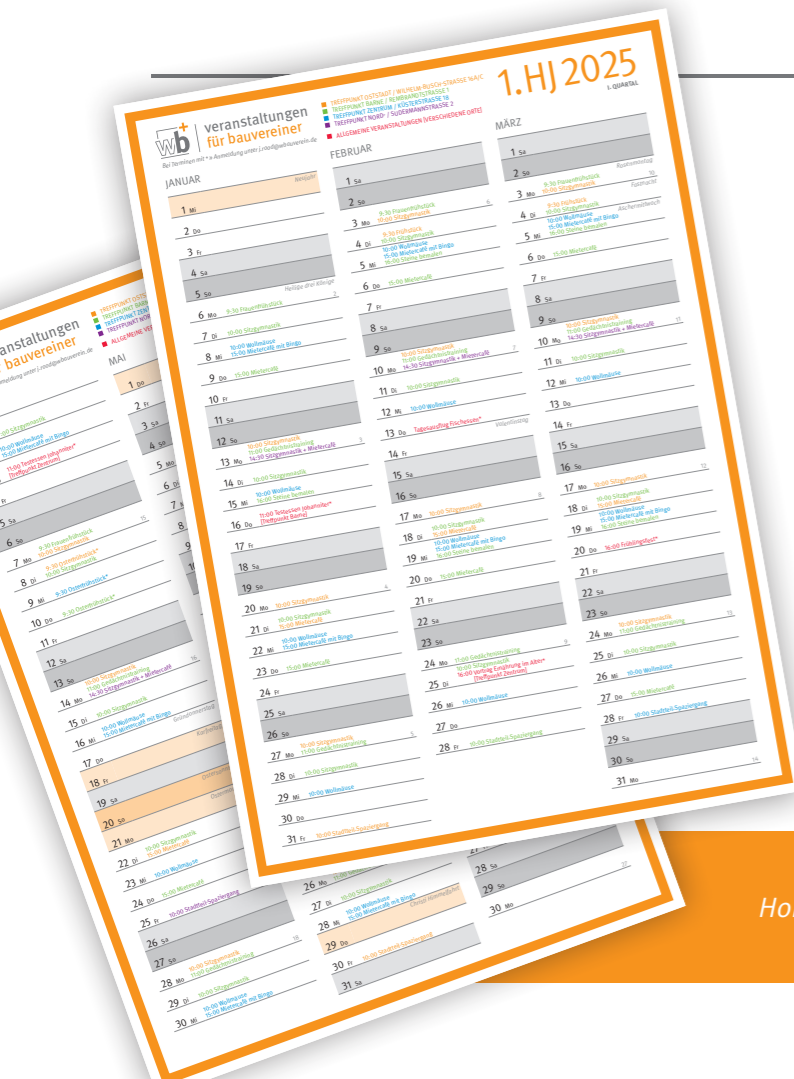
wb veranstaltungen für bauvereiner

Bei Terminen mit * a Anmeldung unter j.rood@wbbauverein.de

TREFFPUNKT OSTSTADT / WILHELM-BUSCH-STRASSE
TREFFPUNKT BARNE / REMBRANDTSTRASSE 1
TREFFPUNKT ZENTRUM / KÜSTERSTRASSE 18
TREFFPUNKT NORD / SÜDERMANNSTRASSE 2
ALLGEMEINE VERANSTALTUNGEN (VERSCHIEDENE ORTE)

1.HJ 2025
1. QUARTAL

JANUAR

1 Mi Neujahr
2 Do
3 Fr
4 Sa
5 So Heilige drei Könige
6 Mo 9:30 Frauenfrühstück
7 Di 10:00 Sitzgymnastik
8 Mi 10:00 Wollmäuse 15:00 Mietercafé mit Bingo
9 Do 15:00 Mietercafé
10 Fr
11 Sa
12 So
13 Mo 10:00 Sitzgymnastik 11:00 Gedächtnistraining 14:30 Sitzgymnastik + Mietercafé
14 Di 10:00 Sitzgymnastik
15 Mi 10:00 Wollmäuse 15:00 Steine bemalen
16 Do 11:00 Teilessen Johanniter* (Treffpunkt Barne)
17 Fr
18 Sa
19 So
20 Mo 10:00 Sitzgymnastik
21 Di 10:00 Sitzgymnastik
22 Mi 10:00 Wollmäuse 15:00 Mietercafé mit Bingo
23 Do 15:00 Mietercafé
24 Fr
25 Sa
26 So
27 Mo 10:00 Sitzgymnastik 11:00 Gedächtnistraining
28 Di 10:00 Sitzgymnastik
29 Mi 10:00 Wollmäuse
30 Do
31 Fr 10:00 Stadtteil-Spaziergang

FEBRUAR

1 Sa
2 So
3 Mo 9:30 Frauenfrühstück 10:00 Sitzgymnastik
4 Di 9:30 Frühstück 10:00 Sitzgymnastik
5 Mi 10:00 Wollmäuse 15:00 Mietercafé mit Bingo 16:00 Steine bemalen
6 Do 15:00 Mietercafé
7 Fr
8 Sa
9 So
10 Mo 10:00 Sitzgymnastik 11:00 Gedächtnistraining 14:30 Sitzgymnastik + Mietercafé
11 Di 10:00 Sitzgymnastik
12 Mi 10:00 Wollmäuse
13 Do Tagesausflug Fischessen* Valentinstag
14 Fr
15 Sa
16 So
17 Mo 10:00 Sitzgymnastik
18 Di 10:00 Sitzgymnastik
19 Mi 10:00 Wollmäuse 15:00 Mietercafé mit Bingo 16:00 Steine bemalen
20 Do 15:00 Mietercafé
21 Fr
22 Sa
23 So
24 Mo 11:00 Gedächtnistraining
25 Di 10:00 Sitzgymnastik 16:00 Vortrag Ernährung im Alter* (Treffpunkt Zentrum)
26 Mi 10:00 Wollmäuse
27 Do
28 Fr 10:00 Stadtteil-Spaziergang

MÄRZ

1 Sa
2 So Rosenmontag
3 Mo 9:30 Frauenfrühstück 10:00 Sitzgymnastik Fastnacht
4 Di 9:30 Frühstück 10:00 Sitzgymnastik Aschermittwoch
5 Mi 10:00 Wollmäuse 15:00 Mietercafé mit Bingo 16:00 Steine bemalen
6 Do 15:00 Mietercafé
7 Fr
8 Sa
9 So
10 Mo 10:00 Sitzgymnastik 11:00 Gedächtnistraining 14:30 Sitzgymnastik + Mietercafé
11 Di 10:00 Sitzgymnastik
12 Mi 10:00 Wollmäuse
13 Do
14 Fr
15 Sa
16 So
17 Mo 10:00 Sitzgymnastik
18 Di 10:00 Sitzgymnastik
19 Mi 10:00 Wollmäuse 15:00 Mietercafé mit Bingo 16:00 Steine bemalen
20 Do 16:00 Frühlingsfest*
21 Fr
22 Sa
23 So
24 Mo 10:00 Sitzgymnastik 11:00 Gedächtnistraining
25 Di 10:00 Sitzgymnastik
26 Mi 10:00 Wollmäuse
27 Do 15:00 Mietercafé
28 Fr 10:00 Stadtteil-Spaziergang
29 Sa
30 So
31 Mo

veranstaltungen für bauvereiner

MAI

1 Do
2 Fr
3 Sa
4 So
5 Mo
6 Di 9:30 Frauenfrühstück 10:00 Sitzgymnastik
7 Mi 9:30 Osterfrühstück* 10:00 Sitzgymnastik
8 Do
9 Fr 9:30 Osterfrühstück*
10 Sa
11 So
12 Mo
13 Di 10:00 Sitzgymnastik 11:00 Gedächtnistraining 14:30 Sitzgymnastik + Mietercafé
14 Mi 10:00 Sitzgymnastik
15 Do
16 Fr 10:00 Wollmäuse 15:00 Mietercafé mit Bingo
17 Sa
18 So
19 Mo
20 Di
21 Mi 10:00 Sitzgymnastik
22 Do
23 Fr 10:00 Wollmäuse
24 Sa 15:00 Mietercafé
25 So 10:00 Stadtteil-Spaziergang
26 Mo
27 Di
28 Mi 10:00 Sitzgymnastik 11:00 Gedächtnistraining
29 Do 10:00 Sitzgymnastik
30 Fr 10:00 Wollmäuse 15:00 Mietercafé mit Bingo

26 Mo
27 Di 10:00 Wollmäuse
28 Mi 15:00 Mietercafé mit Bingo
29 Do Christi Himmelfahrt
30 Fr 10:00 Stadtteil-Spaziergang
31 Sa

28 Sa
29 So
30 Mo

Ho